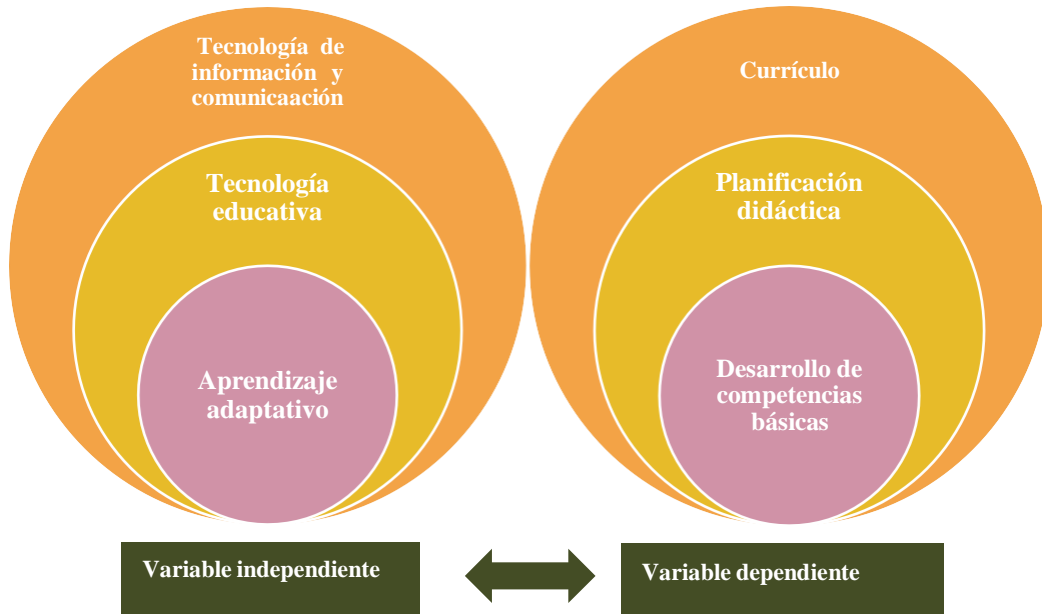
Tecnología de información y comunicaación

Tecnología educativa

Aprendizaje adaptativo

Currículo

Planificación didáctica

Desarrollo de competencias básicas

Variable independiente

Variable dependiente